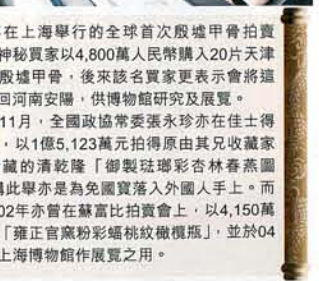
在上海舉行的全球首次殷墟甲骨拍賣神秘買家以4,800萬人民幣購入20片天津殷墟甲骨，後來該名買家更表示會將這回河南安陽，供博物館研究及展覽。

11月，全國政協常委張永珍亦在佳士得，以1億5,123萬元拍得原由其兄收藏家藏的清乾隆「御製琺瑯彩杏林春燕圖此舉亦是為免國寶落入外國人手上。而02年亦曾在蘇富比拍賣會上，以4,150萬「雍正官窯粉彩蝠桃紋橄欖瓶」，並於04上海博物館作展覽之用。